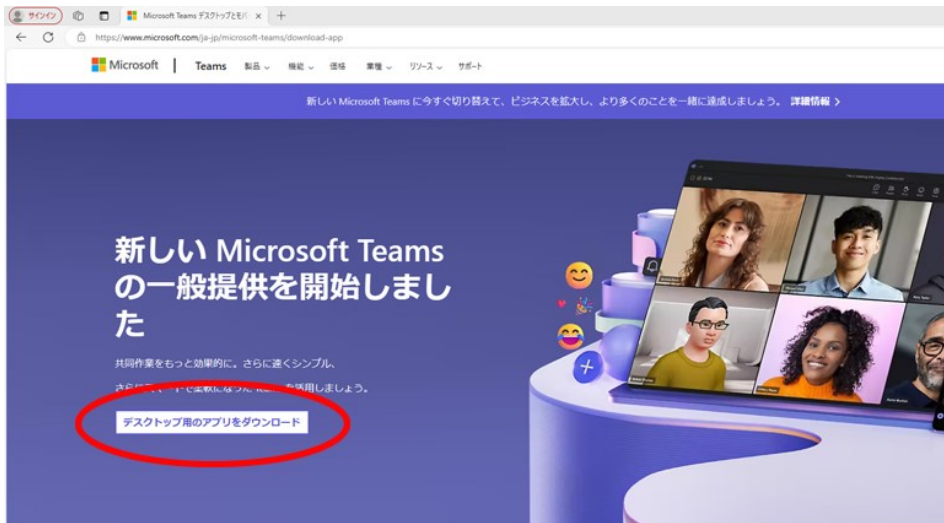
サインイン

Microsoft Teams デスクトップとモバ ×

+

https://www.microsoft.com/ja-jp/microsoft-teams/download-app

Microsoft | Teams 製品 機能 価格 業種 リソース サポート

新しい Microsoft Teams に今すぐ切り替えて、ビジネスを拡大し、より多くのことを一緒に達成しましょう。 詳細情報 >

新しい Microsoft Teams の一般提供を開始しました

共同作業をもっと効果的に。さらに速くシンプル、

さら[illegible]で柔軟になった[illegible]を活用しましょう。

デスクトップ用のアプリをダウンロード